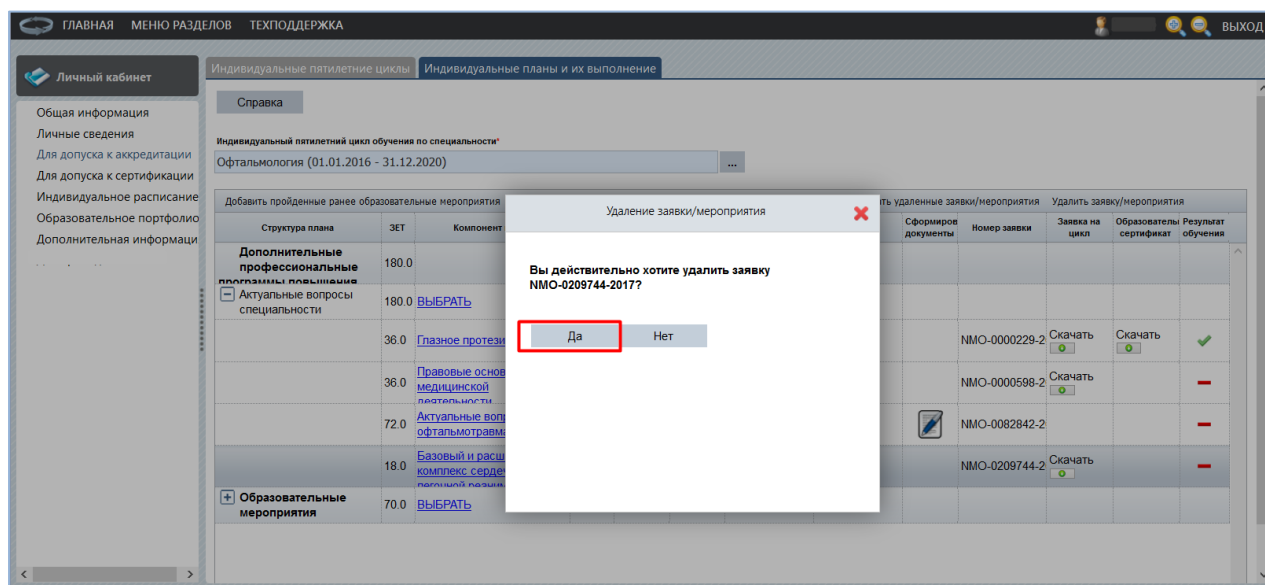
ГЛАВНАЯ МЕНЮ РАЗДЕЛОВ ТЕХПОДДЕРЖКА

ВЫХОД

Личный кабинет

Общая информация
Личные сведения
Для допуска к аккредитации
Для допуска к сертификации
Индивидуальное расписание
Образовательное портфолио
Дополнительная информаци

Индивидуальные пятилетние циклы | Индивидуальные планы и их выполнение

Справка

Индивидуальный пятилетний цикл обучения по специальности*

Офтальмология (01.01.2016 - 31.12.2020) ...

Добавить пройденные ранее образовательные мероприятия | ть удаленные заявки/мероприятия | Удалить заявку/мероприятия

| Структура плана | ЗЕТ | Компонент | Сформиров документы | Номер заявки | Заявка на цикл | Образователь сертификат | Результат обучения |
|---|---|---|---|---|---|---|---|
| Дополнительные профессиональные программы повышения | 180.0 | | | | | | |
| − Актуальные вопросы специальности | 180.0 | ВЫБРАТЬ | | | | | |
| | 36.0 | Глазное протези | | NMO-0000229-2 | Скачать | Скачать | ✓ |
| | 36.0 | Правовые основ медицинской деятельности | | NMO-0000598-2 | Скачать | | − |
| | 72.0 | Актуальные вопр офтальмотравма | | NMO-0082842-2 | | | − |
| | 18.0 | Базовый и расш комплекс серде легочной реаним | | NMO-0209744-2 | Скачать | | − |
| + Образовательные мероприятия | 70.0 | ВЫБРАТЬ | | | | | |

Удаление заявки/мероприятия

Вы действительно хотите удалить заявку NMO-0209744-2017?

Да Нет